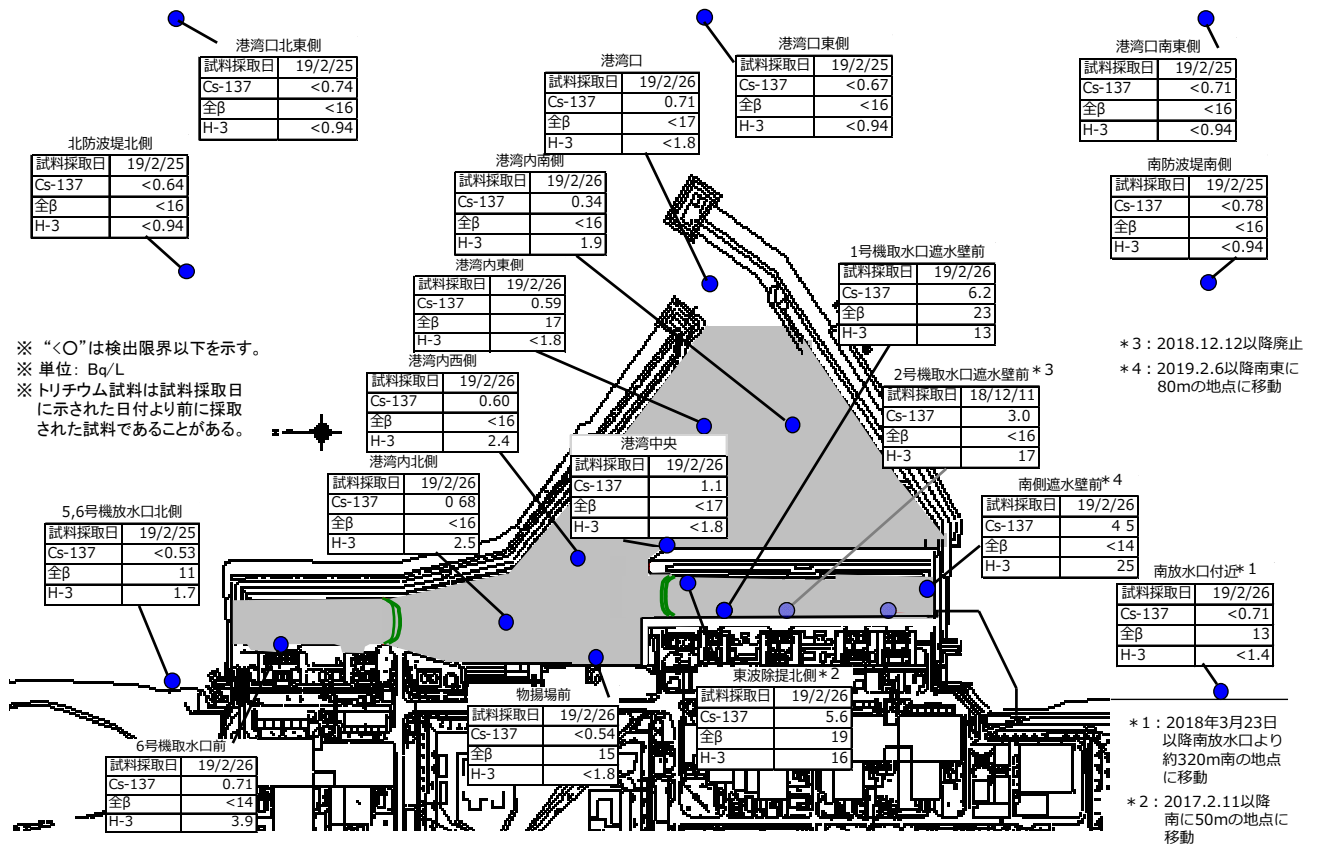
港湾口北東側

| 試料採取日 | 19/2/25 |
|---|---|
| Cs-137 | <0.74 |
| 全β | <16 |
| H-3 | <0.94 |

港湾口

| 試料採取日 | 19/2/26 |
|---|---|
| Cs-137 | 0.71 |
| 全β | <17 |
| H-3 | <1.8 |

港湾口東側

| 試料採取日 | 19/2/25 |
|---|---|
| Cs-137 | <0.67 |
| 全β | <16 |
| H-3 | <0.94 |

港湾口南東側

| 試料採取日 | 19/2/25 |
|---|---|
| Cs-137 | <0.71 |
| 全β | <16 |
| H-3 | <0.94 |

北防波堤北側

| 試料採取日 | 19/2/25 |
|---|---|
| Cs-137 | <0.64 |
| 全β | <16 |
| H-3 | <0.94 |

港湾内南側

| 試料採取日 | 19/2/26 |
|---|---|
| Cs-137 | 0.34 |
| 全β | <16 |
| H-3 | 1.9 |

南防波堤南側

| 試料採取日 | 19/2/25 |
|---|---|
| Cs-137 | <0.78 |
| 全β | <16 |
| H-3 | <0.94 |

1号機取水口遮水壁前

| 試料採取日 | 19/2/26 |
|---|---|
| Cs-137 | 6.2 |
| 全β | 23 |
| H-3 | 13 |

港湾内東側

| 試料採取日 | 19/2/26 |
|---|---|
| Cs-137 | 0.59 |
| 全β | 17 |
| H-3 | <1.8 |

※ "<○"は検出限界以下を示す。
※ 単位：Bq/L
※ トリチウム試料は試料採取日に示された日付より前に採取された試料であることがある。

＊3：2018.12.12以降廃止
＊4：2019.2.6以降南東に80mの地点に移動

港湾内西側

| 試料採取日 | 19/2/26 |
|---|---|
| Cs-137 | 0.60 |
| 全β | <16 |
| H-3 | 2.4 |

2号機取水口遮水壁前＊3

| 試料採取日 | 18/12/11 |
|---|---|
| Cs-137 | 3.0 |
| 全β | <16 |
| H-3 | 17 |

港湾中央

| 試料採取日 | 19/2/26 |
|---|---|
| Cs-137 | 1.1 |
| 全β | <17 |
| H-3 | <1.8 |

港湾内北側

| 試料採取日 | 19/2/26 |
|---|---|
| Cs-137 | 0 68 |
| 全β | <16 |
| H-3 | 2.5 |

南側遮水壁前＊4

| 試料採取日 | 19/2/26 |
|---|---|
| Cs-137 | 4 5 |
| 全β | <14 |
| H-3 | 25 |

5,6号機放水口北側

| 試料採取日 | 19/2/25 |
|---|---|
| Cs-137 | <0.53 |
| 全β | 11 |
| H-3 | 1.7 |

南放水口付近＊1

| 試料採取日 | 19/2/26 |
|---|---|
| Cs-137 | <0.71 |
| 全β | 13 |
| H-3 | <1.4 |

東波除提北側＊2

| 試料採取日 | 19/2/26 |
|---|---|
| Cs-137 | 5.6 |
| 全β | 19 |
| H-3 | 16 |

物揚場前

| 試料採取日 | 19/2/26 |
|---|---|
| Cs-137 | <0.54 |
| 全β | 15 |
| H-3 | <1.8 |

6号機取水口前

| 試料採取日 | 19/2/26 |
|---|---|
| Cs-137 | 0.71 |
| 全β | <14 |
| H-3 | 3.9 |

＊1：2018年3月23日以降南放水口より約320m南の地点に移動

＊2：2017.2.11以降南に50mの地点に移動